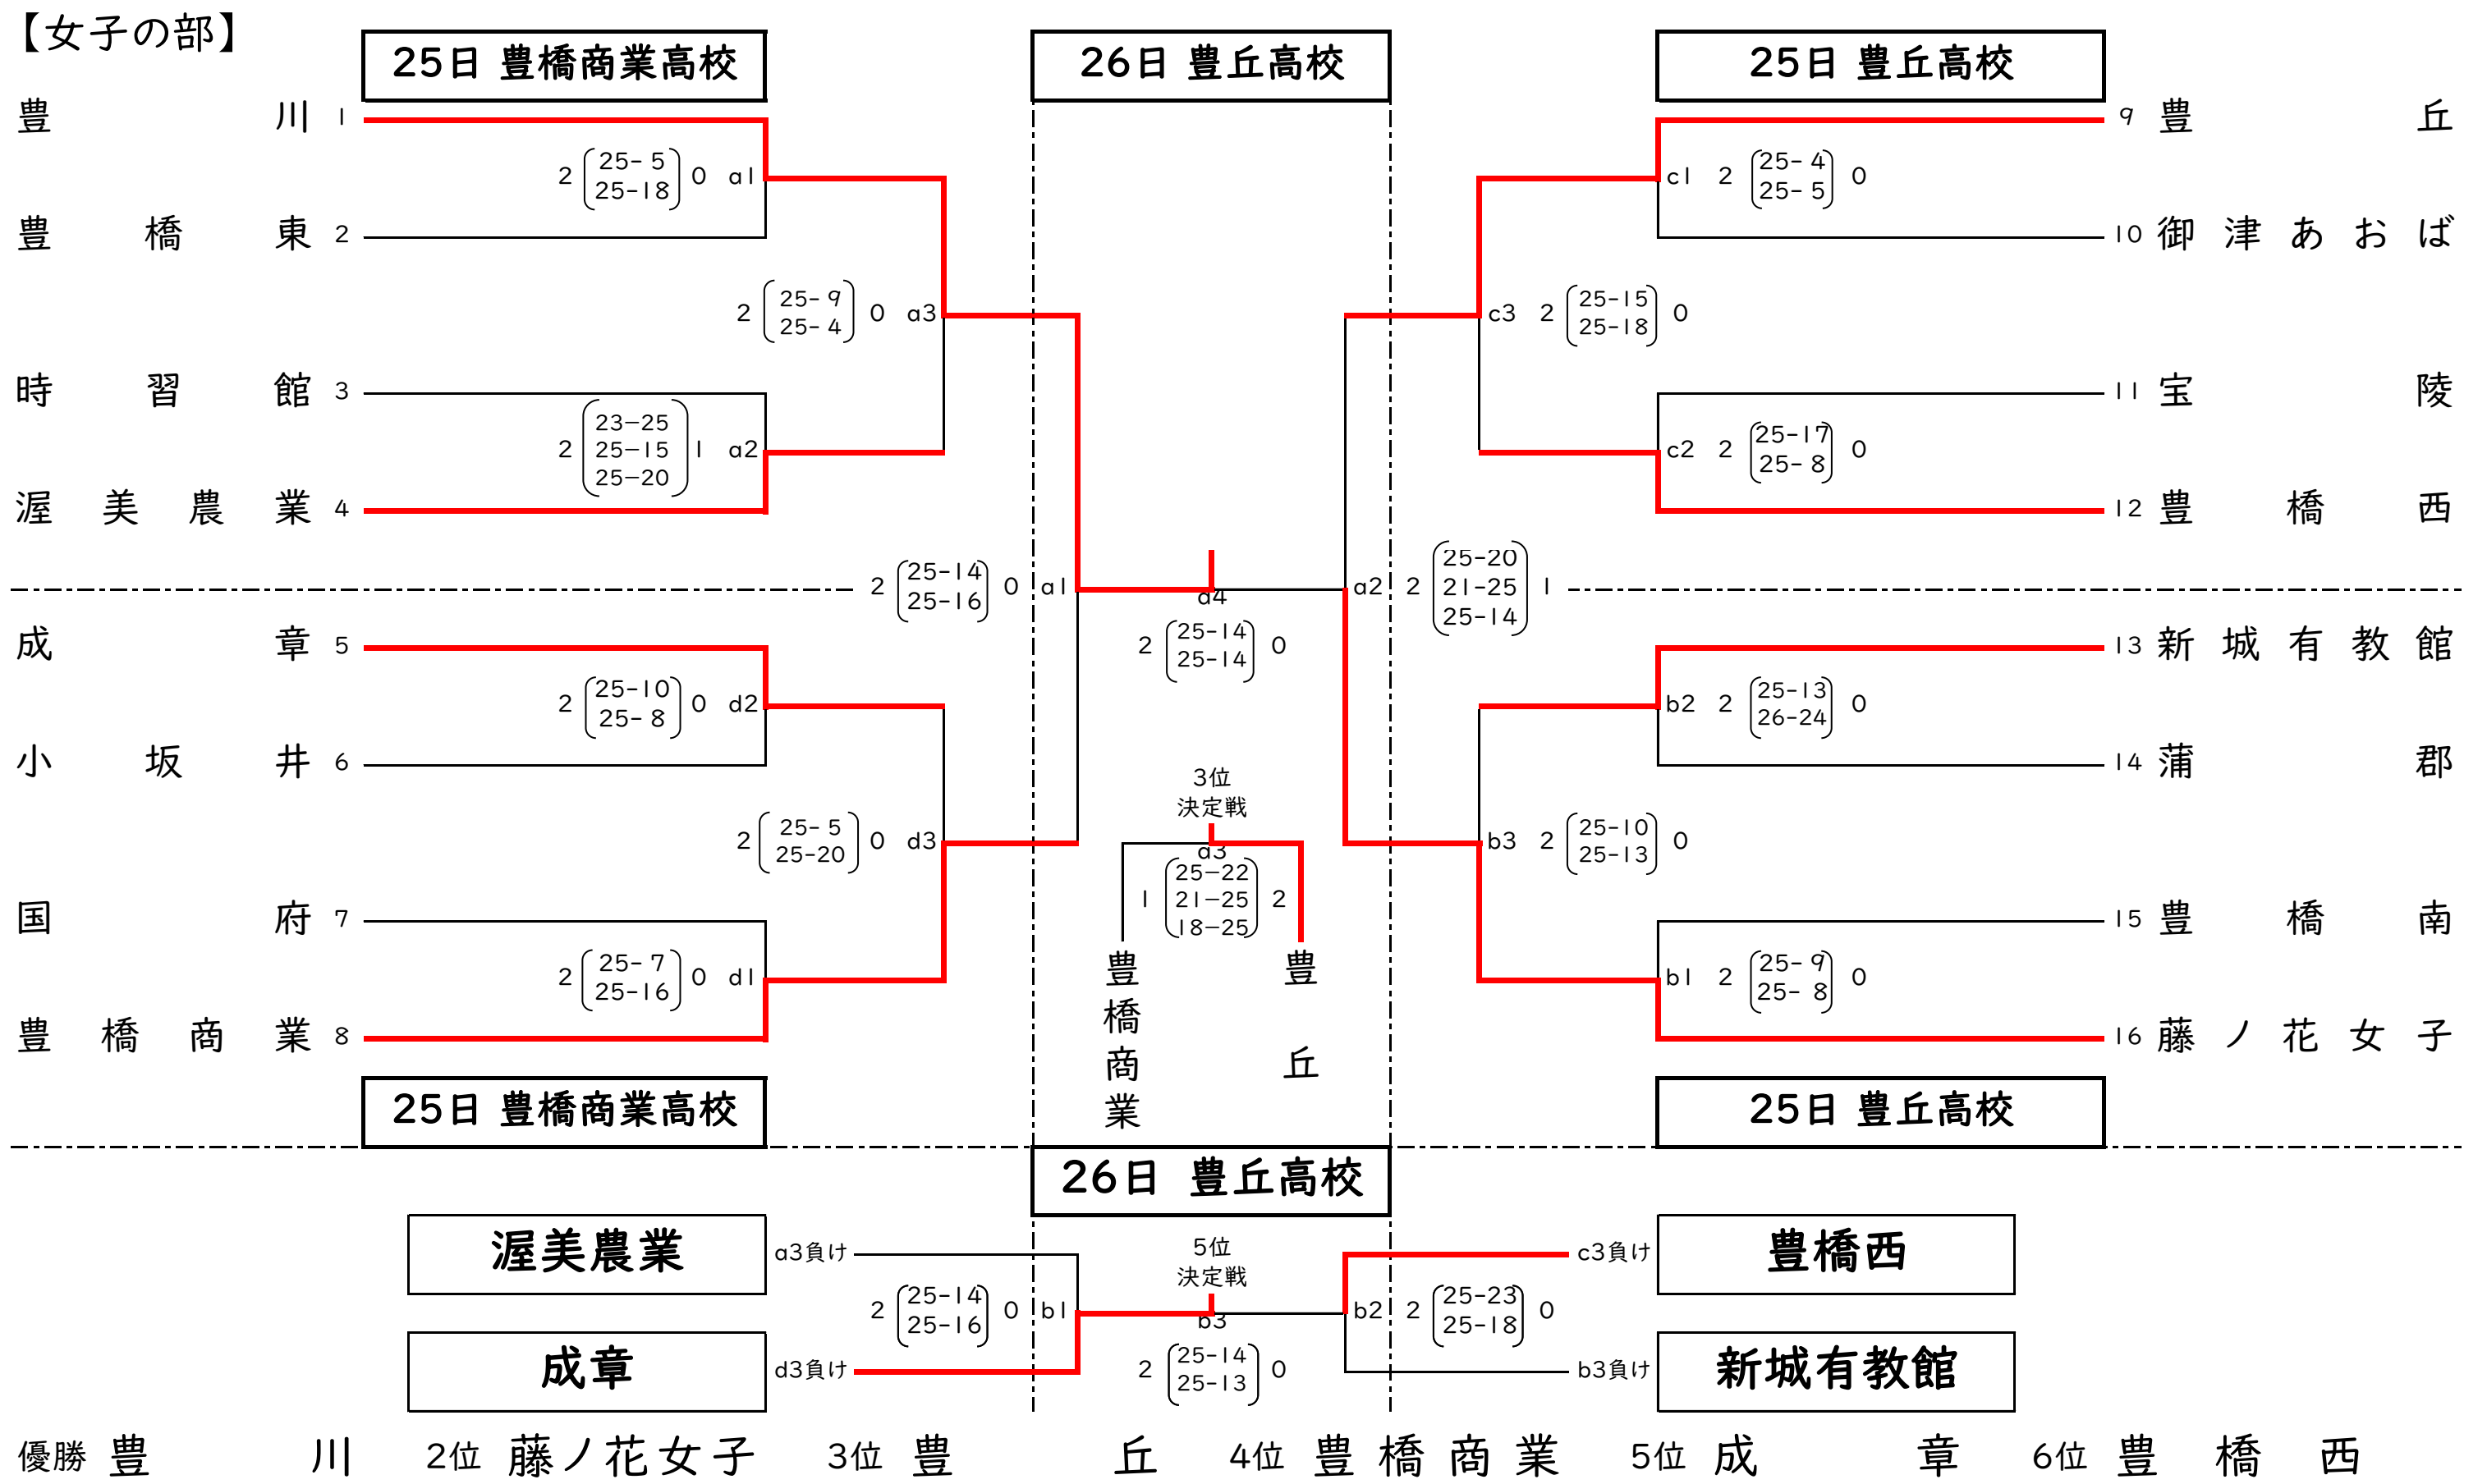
【女子の部】

25日 豊橋商業高校

26日 豊丘高校

25日 豊丘高校

豊川 1
2 $\begin{pmatrix}25-5\\25-18\end{pmatrix}$ 0 a1
豊橋東 2
2 $\begin{pmatrix}25-9\\25-4\end{pmatrix}$ 0 a3
時習館 3
2 $\begin{pmatrix}23-25\\25-15\\25-20\end{pmatrix}$ 1 a2
渥美農業 4
2 $\begin{pmatrix}25-14\\25-16\end{pmatrix}$ 0 a1
成章 5
2 $\begin{pmatrix}25-10\\25-8\end{pmatrix}$ 0 d2
小坂井 6
2 $\begin{pmatrix}25-5\\25-20\end{pmatrix}$ 0 d3
国府 7
2 $\begin{pmatrix}25-7\\25-16\end{pmatrix}$ 0 d1
豊橋商業 8

9 豊丘
c1 2 $\begin{pmatrix}25-4\\25-5\end{pmatrix}$ 0
10 御津あおば
c3 2 $\begin{pmatrix}25-15\\25-18\end{pmatrix}$ 0
11 宝陵
c2 2 $\begin{pmatrix}25-17\\25-8\end{pmatrix}$ 0
12 豊橋西
a2 2 $\begin{pmatrix}25-20\\21-25\\25-14\end{pmatrix}$ 1
13 新城有教館
b2 2 $\begin{pmatrix}25-13\\26-24\end{pmatrix}$ 0
14 蒲郡
b3 2 $\begin{pmatrix}25-10\\25-13\end{pmatrix}$ 0
15 豊橋南
b1 2 $\begin{pmatrix}25-9\\25-8\end{pmatrix}$ 0
16 藤ノ花女子

a4
2 $\begin{pmatrix}25-14\\25-14\end{pmatrix}$ 0

3位
決定戦
a3
1 $\begin{pmatrix}25-22\\21-25\\18-25\end{pmatrix}$ 2
豊橋商業
豊丘

25日 豊橋商業高校

25日 豊丘高校

26日 豊丘高校

渥美農業
a3負け
2 $\begin{pmatrix}25-14\\25-16\end{pmatrix}$ 0 b1
成章
d3負け
5位
決定戦
b3
2 $\begin{pmatrix}25-14\\25-13\end{pmatrix}$ 0
b2 2 $\begin{pmatrix}25-23\\25-18\end{pmatrix}$ 0
c3負け
豊橋西
b3負け
新城有教館

優勝 豊川 2位 藤ノ花女子 3位 豊丘 4位 豊橋商業 5位 成章 6位 豊橋西